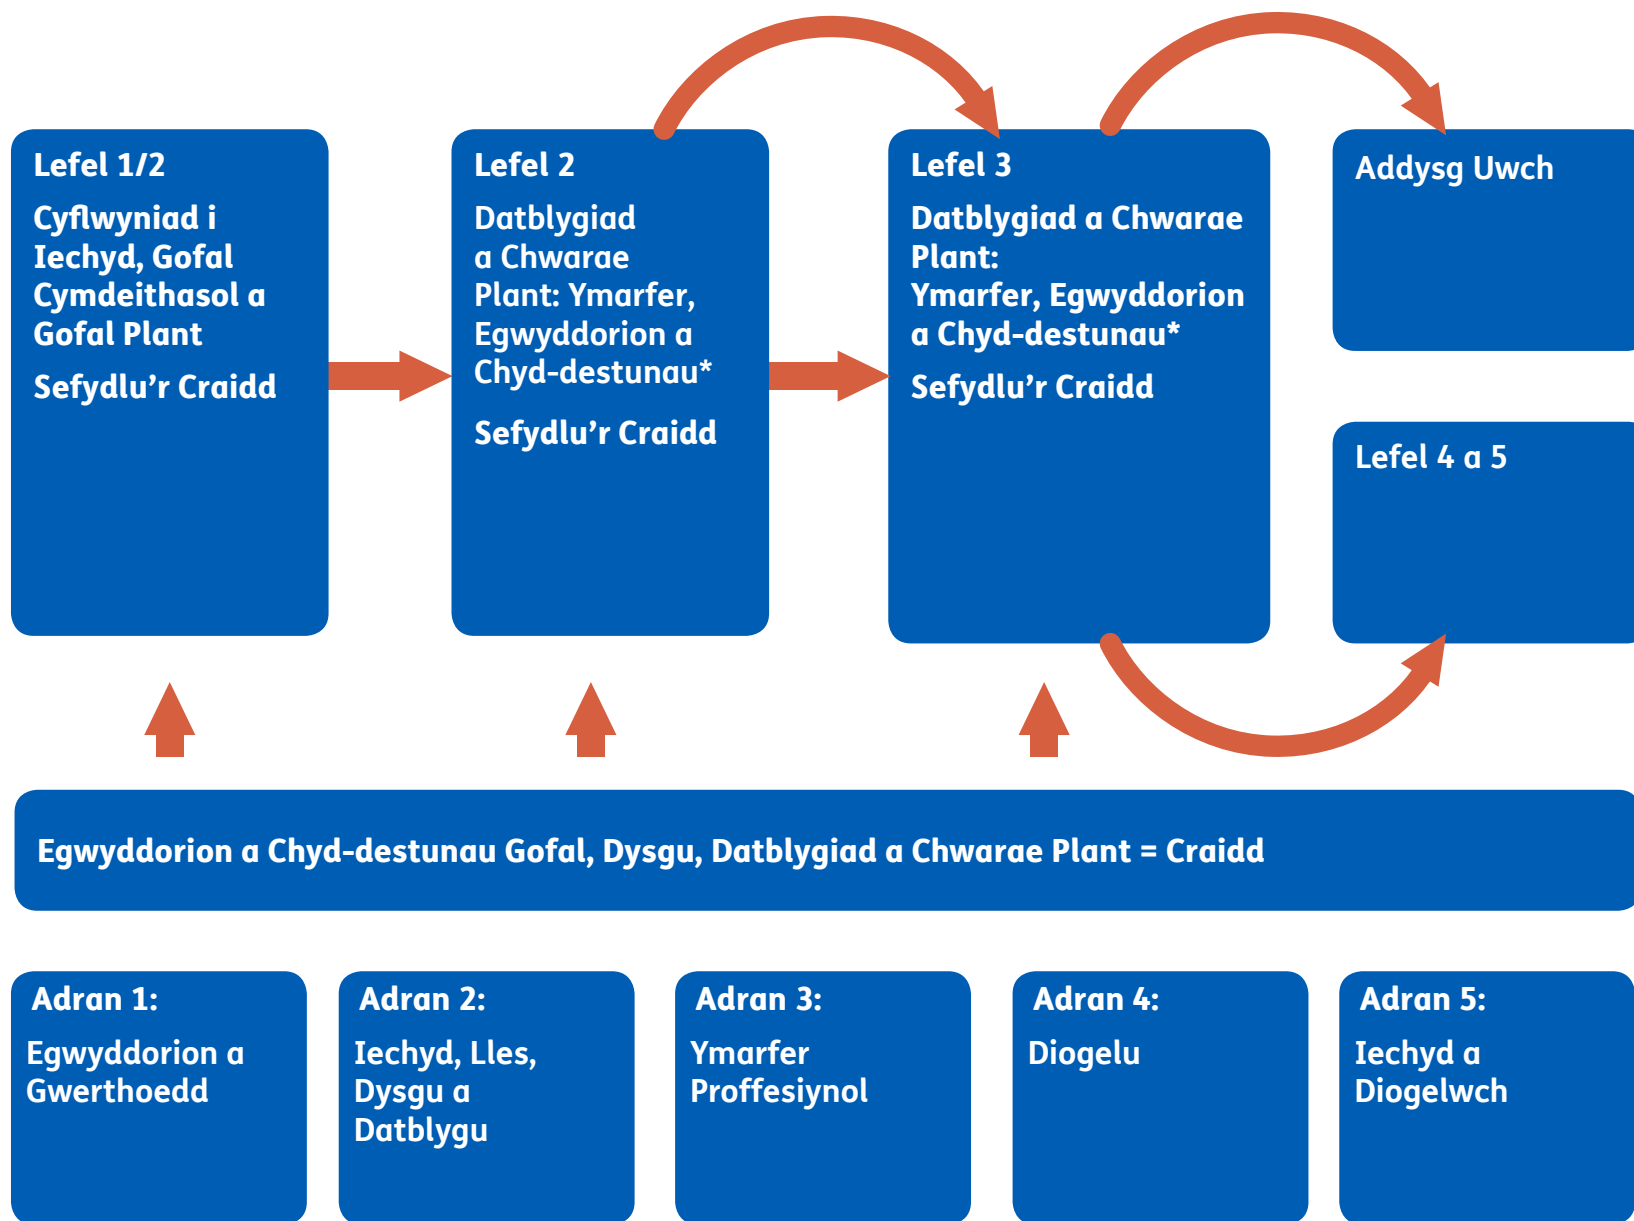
Lefel 1/2

Cyflwyniad i Iechyd, Gofal Cymdeithasol a Gofal Plant

Sefydlu’r Craidd

Lefel 2

Datblygiad a Chwarae Plant: Ymarfer, Egwyddorion a Chyd-destunau*

Sefydlu’r Craidd

Lefel 3

Datblygiad a Chwarae Plant: Ymarfer, Egwyddorion a Chyd-destunau*

Sefydlu’r Craidd

Addysg Uwch

Lefel 4 a 5

Egwyddorion a Chyd-destunau Gofal, Dysgu, Datblygiad a Chwarae Plant = Craidd

Adran 1:
Egwyddorion a Gwerthoedd

Adran 2:
Iechyd, Lles, Dysgu a Datblygu

Adran 3:
Ymarfer Proffesiynol

Adran 4:
Diogelu

Adran 5:
Iechyd a Diogelwch